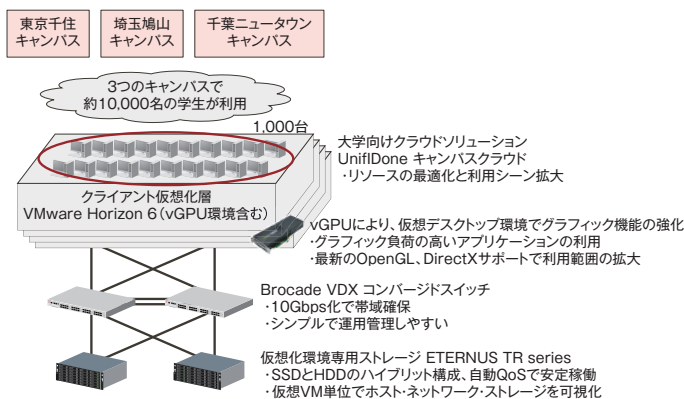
東京千住キャンパス

埼玉鳩山キャンパス

千葉ニュータウンキャンパス

3つのキャンパスで約10,000名の学生が利用

1,000台

大学向けクラウドソリューション
UniflDone キャンパスクラウド
・リソースの最適化と利用シーン拡大

クライアント仮想化層
VMware Horizon 6（vGPU環境含む）

vGPUにより、仮想デスクトップ環境でグラフィック機能の強化
・グラフィック負荷の高いアプリケーションの利用
・最新のOpenGL、DirectXサポートで利用範囲の拡大

Brocade VDX コンバージドスイッチ
・10Gbps化で帯域確保
・シンプルで運用管理しやすい

仮想化環境専用ストレージ ETERNUS TR series
・SSDとHDDのハイブリット構成、自動QoSで安定稼働
・仮想VM単位でホスト･ネットワーク･ストレージを可視化